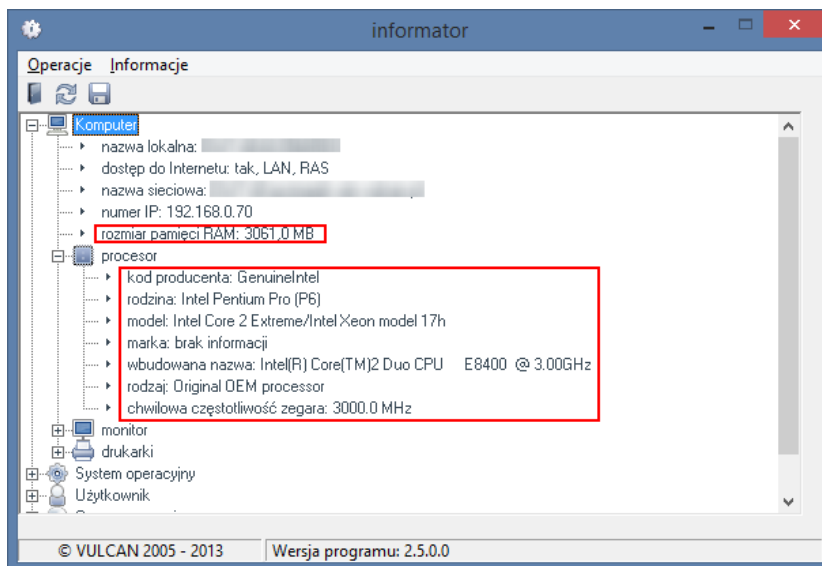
informator

Operacje Informacje

Komputer
nazwa lokalna: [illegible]
dostęp do Internetu: tak, LAN, RAS
nazwa sieciowa: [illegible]
numer IP: 192.168.0.70
rozmiar pamięci RAM: 3061,0 MB
procesor
kod producenta: GenuineIntel
rodzina: Intel Pentium Pro (P6)
model: Intel Core 2 Extreme/Intel Xeon model 17h
marka: brak informacji
wbudowana nazwa: Intel(R) Core(TM)2 Duo CPU E8400 @ 3.00GHz
rodzaj: Original OEM processor
chwilowa częstotliwość zegara: 3000.0 MHz
monitor
drukarki
System operacyjny
Użytkownik
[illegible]

© VULCAN 2005 - 2013
Wersja programu: 2.5.0.0